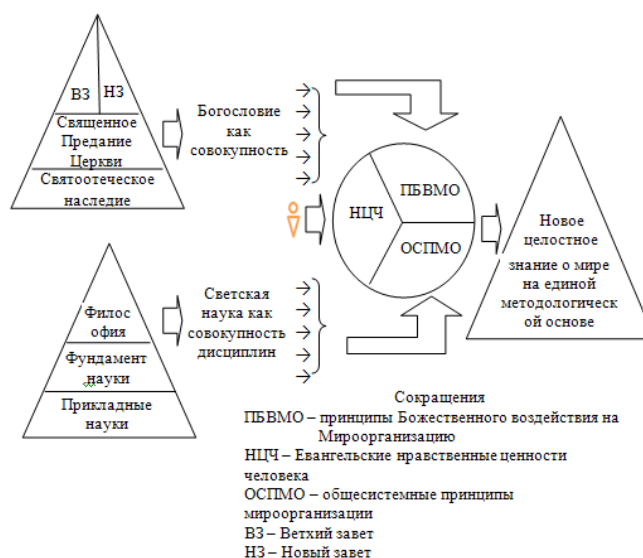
ВЗ
НЗ
Священное Предание Церкви
Святоотеческое наследие

Богословие как совокупность

НЦЧ
ПБВМО
ОСПМО

Новое целостное знание о мире на единой методологическ ой основе

Филос офия
Фундамент науки
Прикладные науки

Светская наука как совокупность дисциплин

Сокращения
ПБВМО – принципы Божественного воздействия на Мироорганизацию
НЦЧ – Евангельские нравственные ценности человека
ОСПМО – общесистемные принципы мироорганизации
ВЗ – Ветхий завет
НЗ – Новый завет